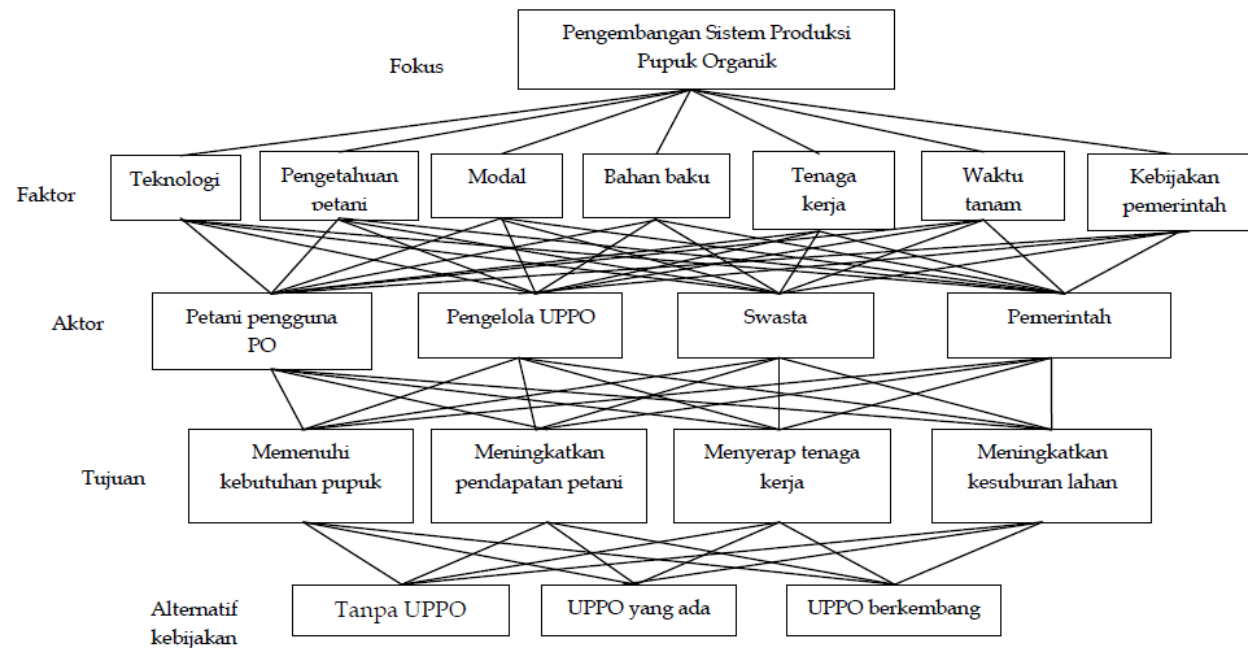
Fokus

Pengembangan Sistem Produksi Pupuk Organik

Faktor

Teknologi

Pengetahuan petani

Modal

Bahan baku

Tenaga kerja

Waktu tanam

Kebijakan pemerintah

Aktor

Petani pengguna PO

Pengelola UPPO

Swasta

Pemerintah

Tujuan

Memenuhi kebutuhan pupuk

Meningkatkan pendapatan petani

Menyerap tenaga kerja

Meningkatkan kesuburan lahan

Alternatif kebijakan

Tanpa UPPO

UPPO yang ada

UPPO berkembang